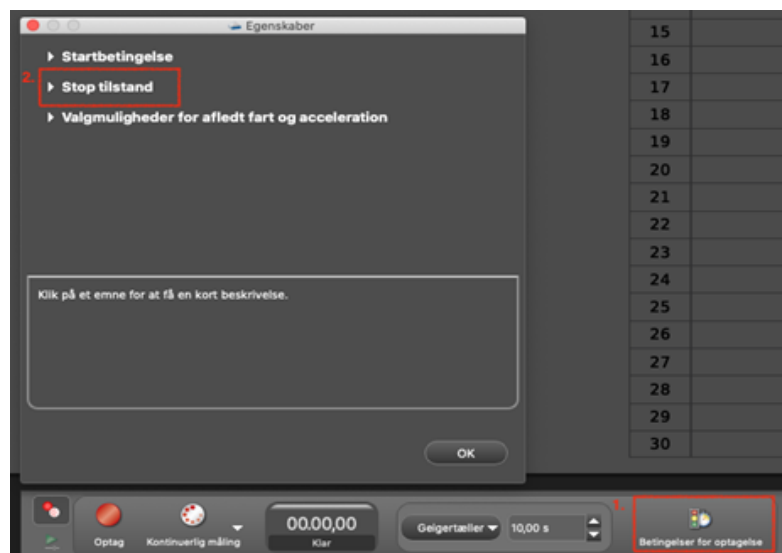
Egenskaber

Startbetingelse

2. Stop tilstand

Valgmuligheder for afledt fart og acceleration

Klik på et emne for at få en kort beskrivelse.

OK

15
16
17
18
19
20
21
22
23
24
25
26
27
28
29
30

Optag

Kontinuerlig måling

00.00,00

Klar

Geigertæller

10,00 s

1.

Betingelser for optagelse